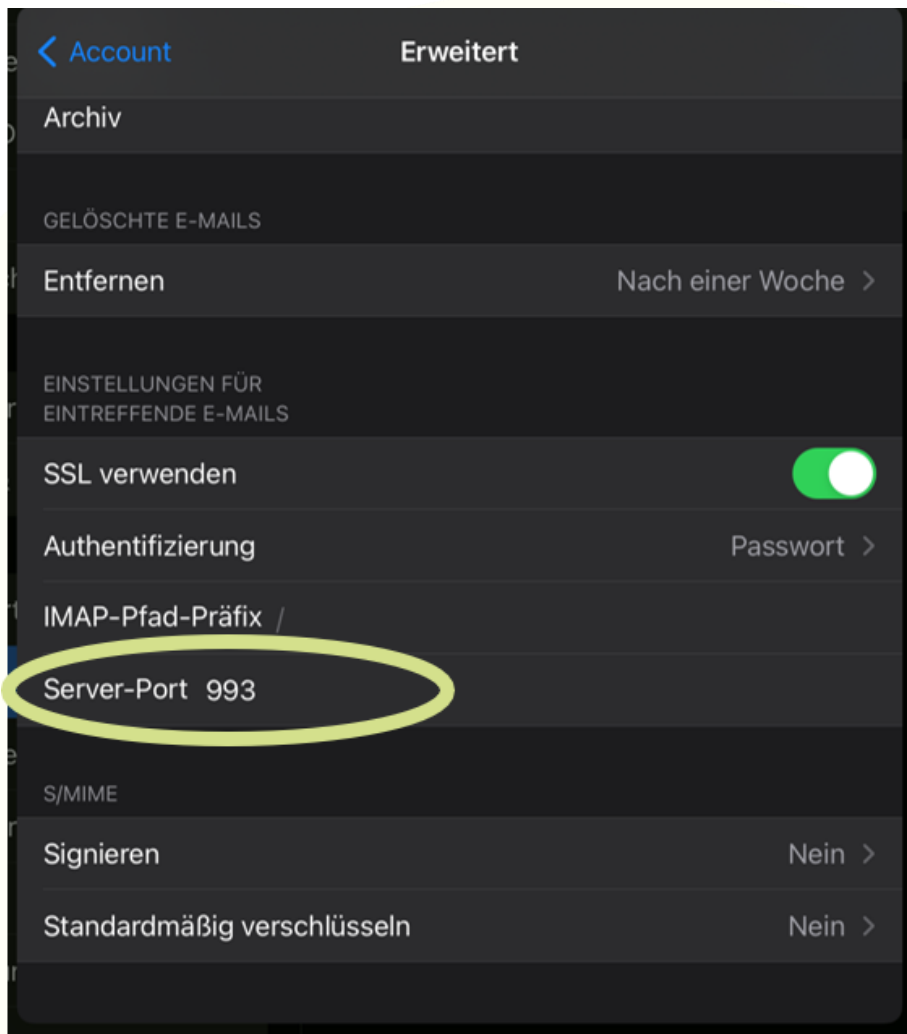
Account

Erweitert

Archiv

GELÖSCHTE E-MAILS

Entfernen Nach einer Woche

EINSTELLUNGEN FÜR EINTREFFENDE E-MAILS

SSL verwenden

Authentifizierung Passwort

IMAP-Pfad-Präfix /

Server-Port 993

S/MIME

Signieren Nein

Standardmäßig verschlüsseln Nein